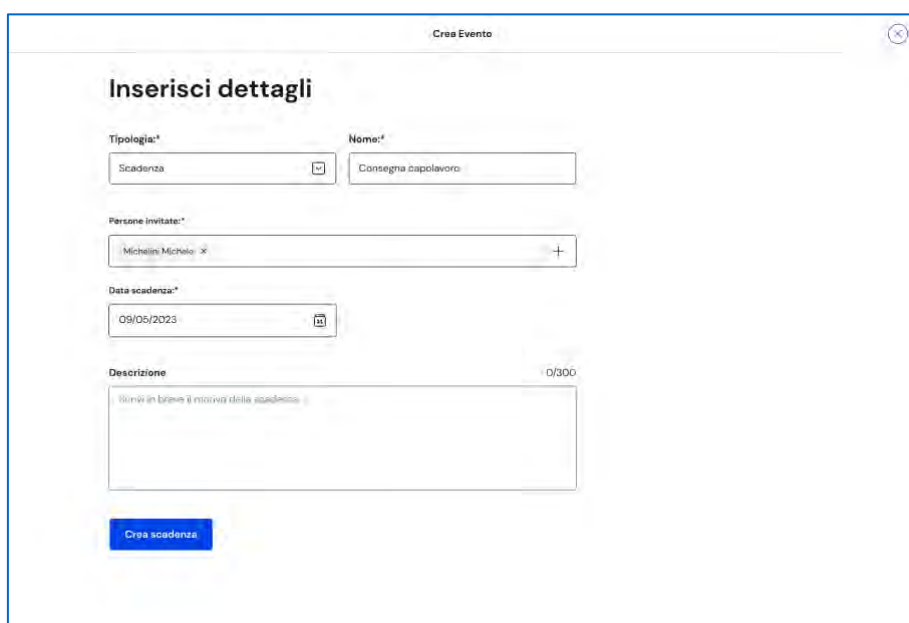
Crea Evento

Inserisci dettagli

Tipologia:*

Scadenza

Nome:*

Consegna capolavoro

Persone invitate:*

Michelini Michele ×

+

Data scadenza:*

09/05/2023

Descrizione

0/300

Scrivi in breve il motivo della scadenza

Crea scadenza